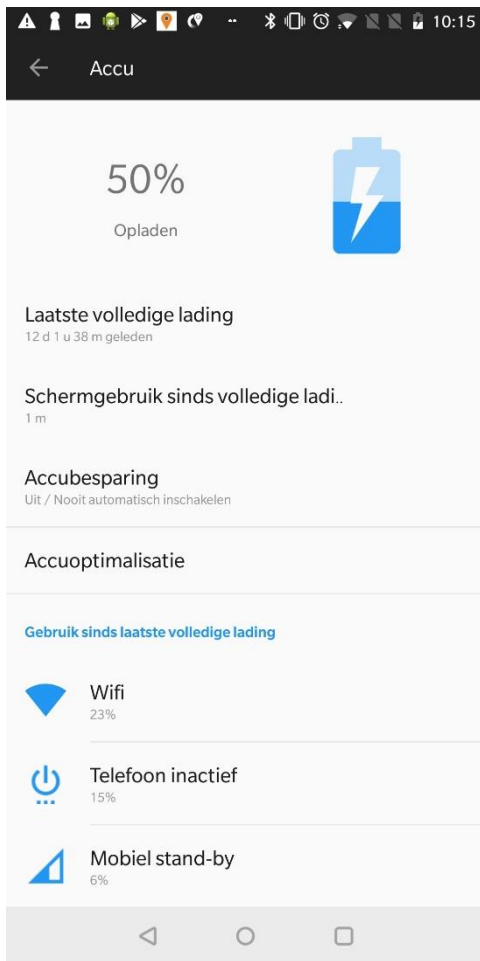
10:15

Accu

50%

Opladen

Laatste volledige lading
12 d 1 u 38 m geleden

Schermgebruik sinds volledige ladi..
1 m

Accubesparing
Uit / Nooit automatisch inschakelen

Accuoptimalisatie

Gebruik sinds laatste volledige lading

Wifi
23%

Telefoon inactief
15%

Mobiel stand-by
6%